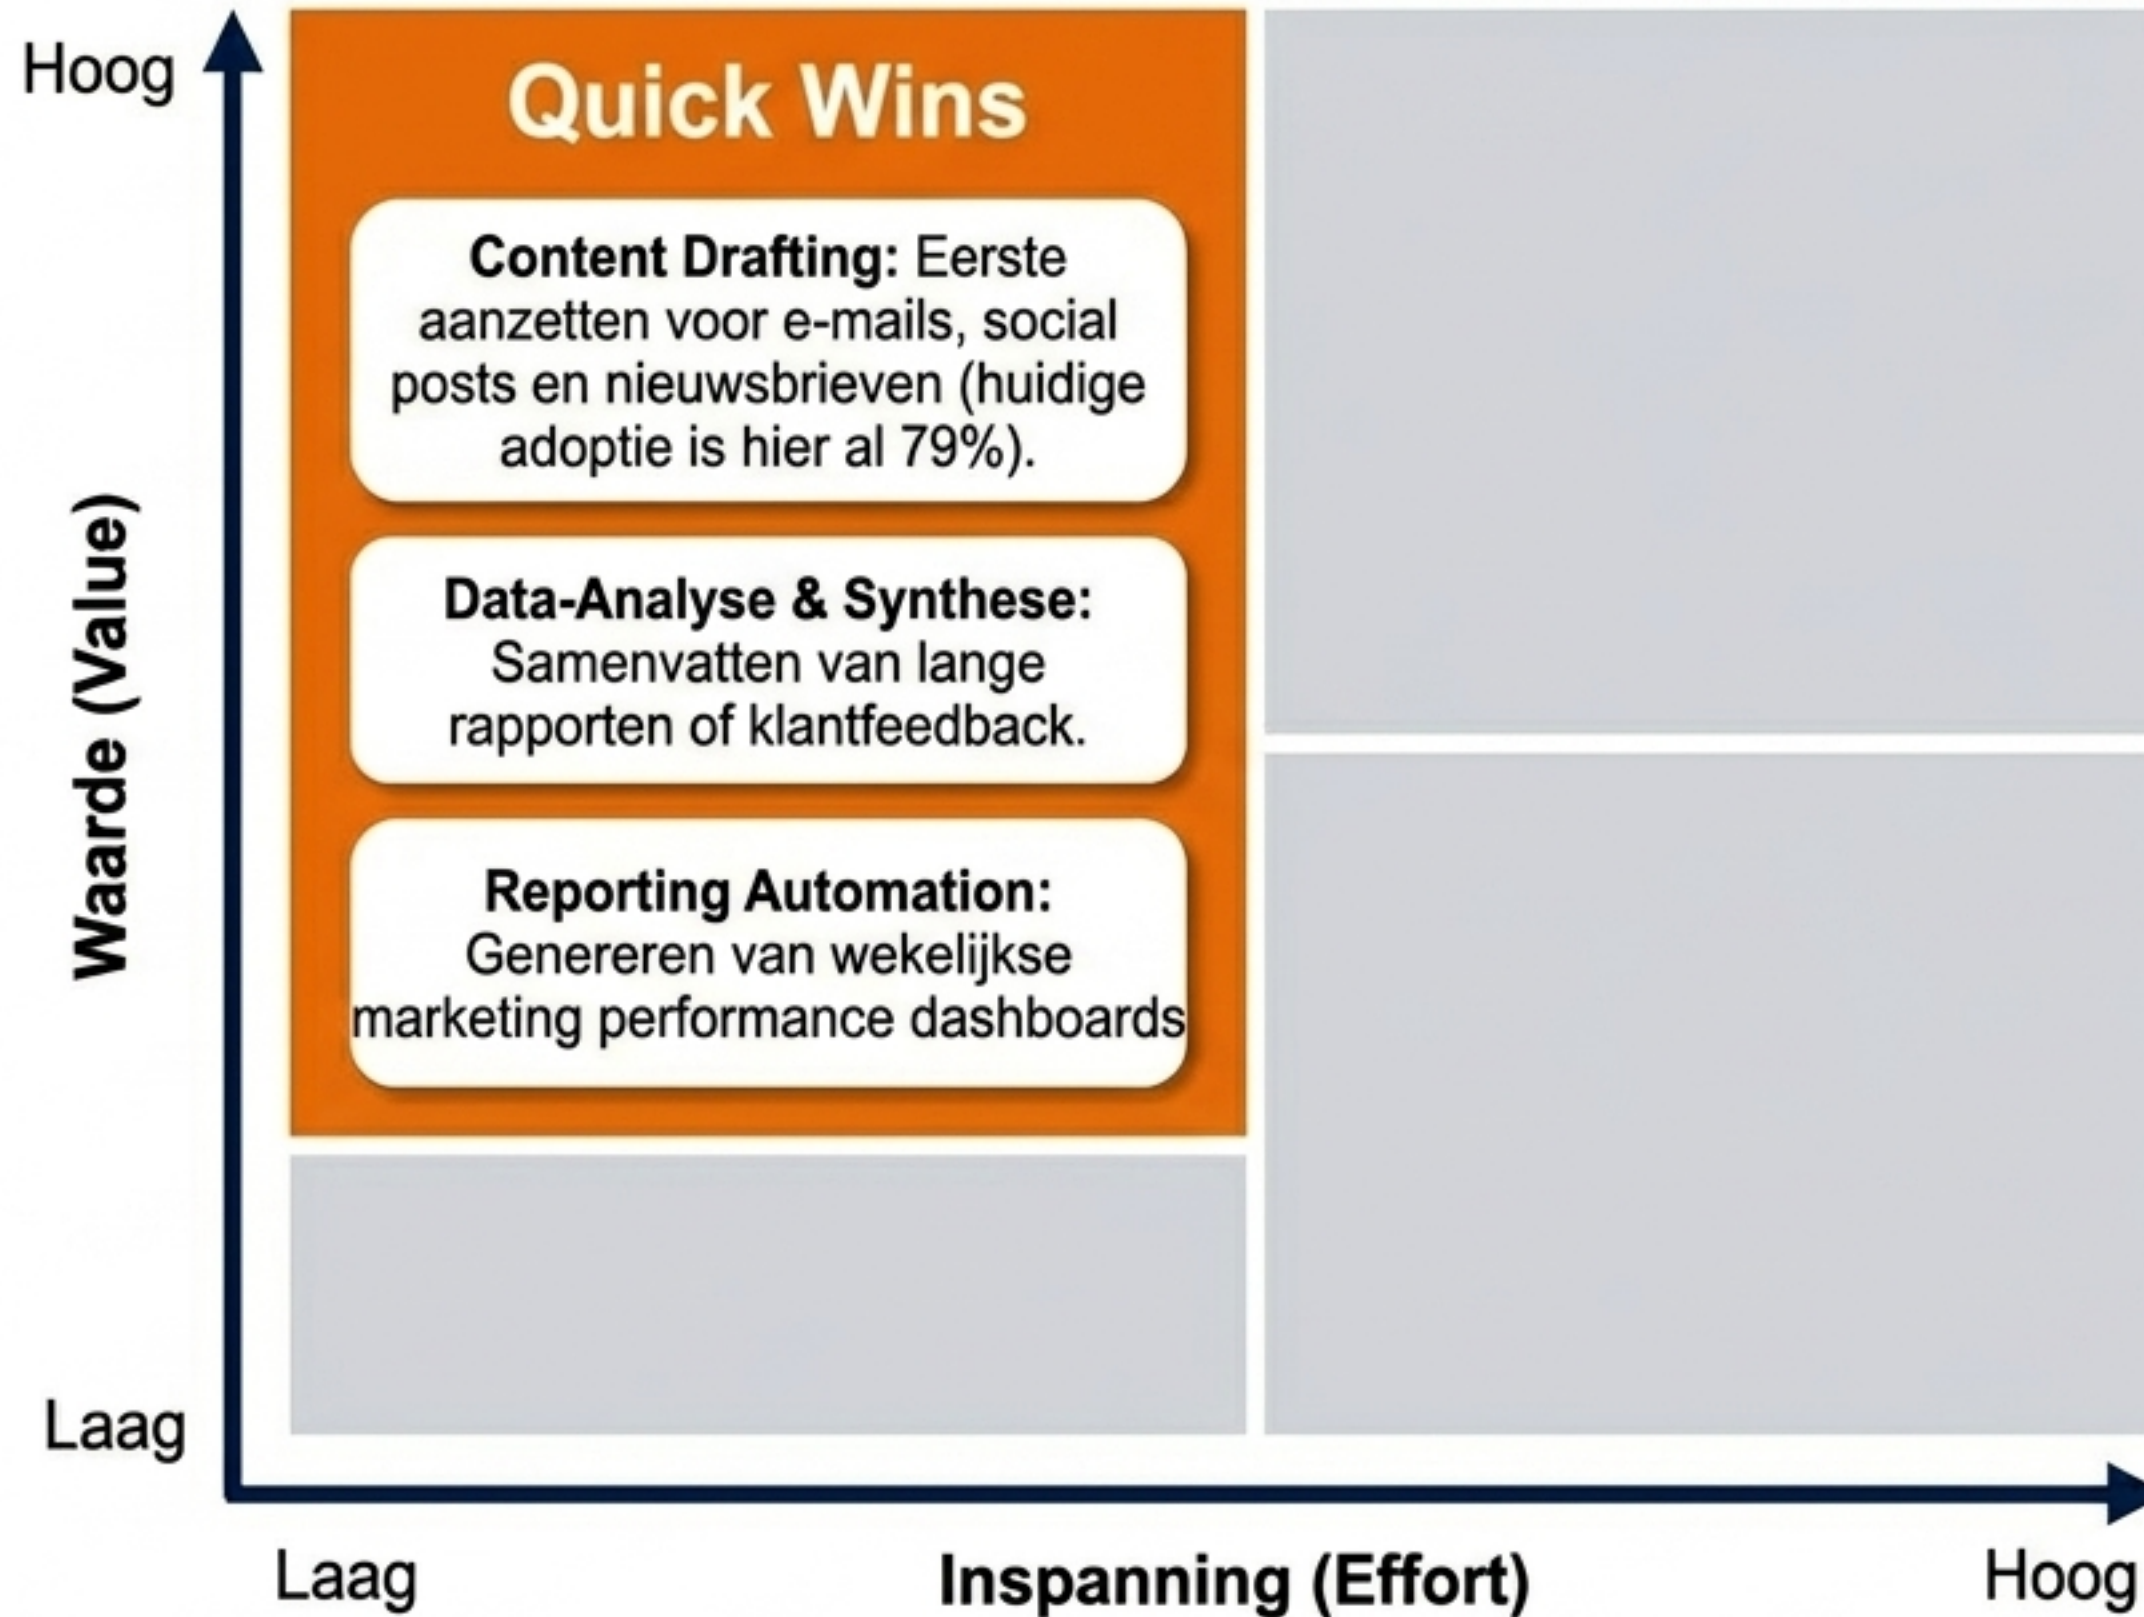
Hoog

Waarde (Value)

Laag

Quick Wins

**Content Drafting:** Eerste aanzetten voor e-mails, social posts en nieuwsbrieven (huidige adoptie is hier al 79%).

**Data-Analyse & Synthese:** Samenvatten van lange rapporten of klantfeedback.

**Reporting Automation:** Genereren van wekelijkse marketing performance dashboards

Laag

Inspanning (Effort)

Hoog